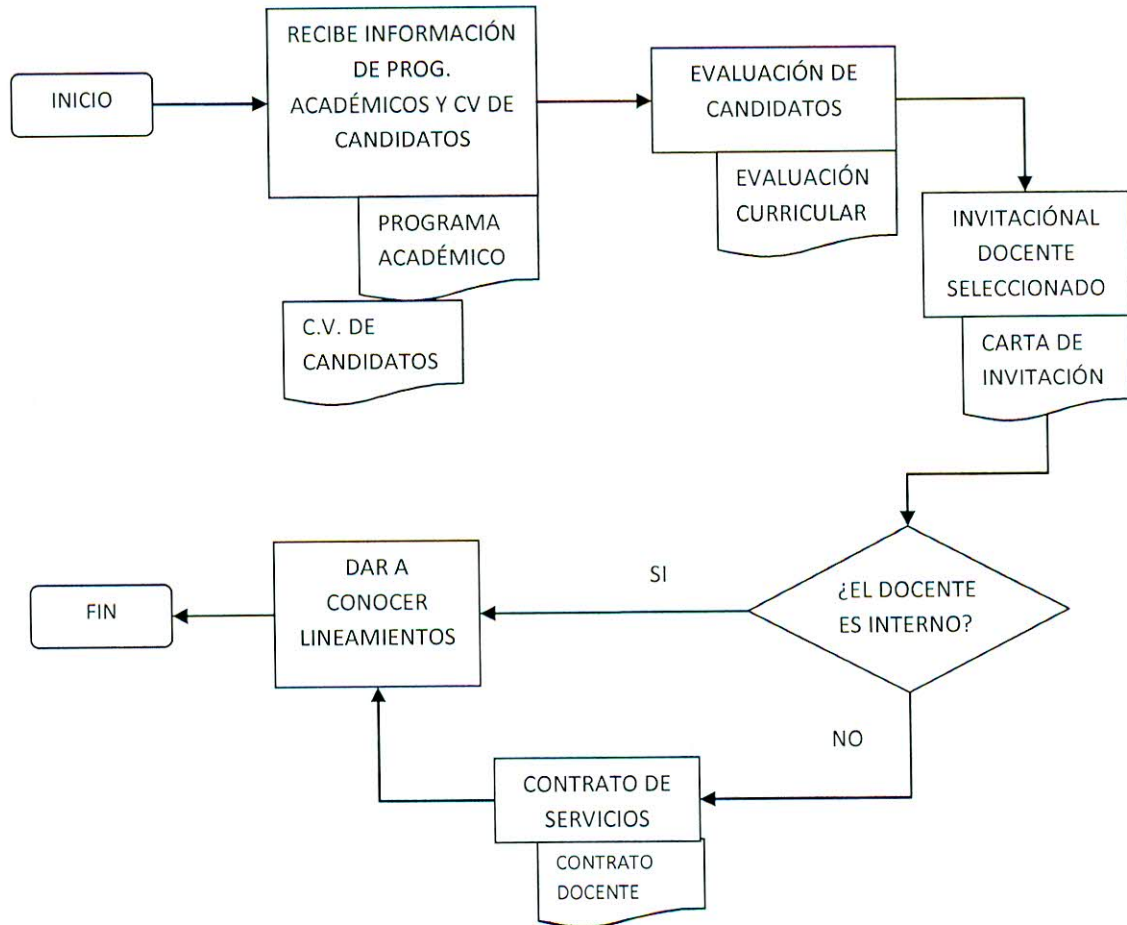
INICIO

RECIBE INFORMACIÓN DE PROG. ACADÉMICOS Y CV DE CANDIDATOS

PROGRAMA ACADÉMICO

C.V. DE CANDIDATOS

EVALUACIÓN DE CANDIDATOS

EVALUACIÓN CURRICULAR

INVITACIÓNAL DOCENTE SELECCIONADO

CARTA DE INVITACIÓN

¿EL DOCENTE ES INTERNO?

SI

NO

DAR A CONOCER LINEAMIENTOS

FIN

CONTRATO DE SERVICIOS

CONTRATO DOCENTE